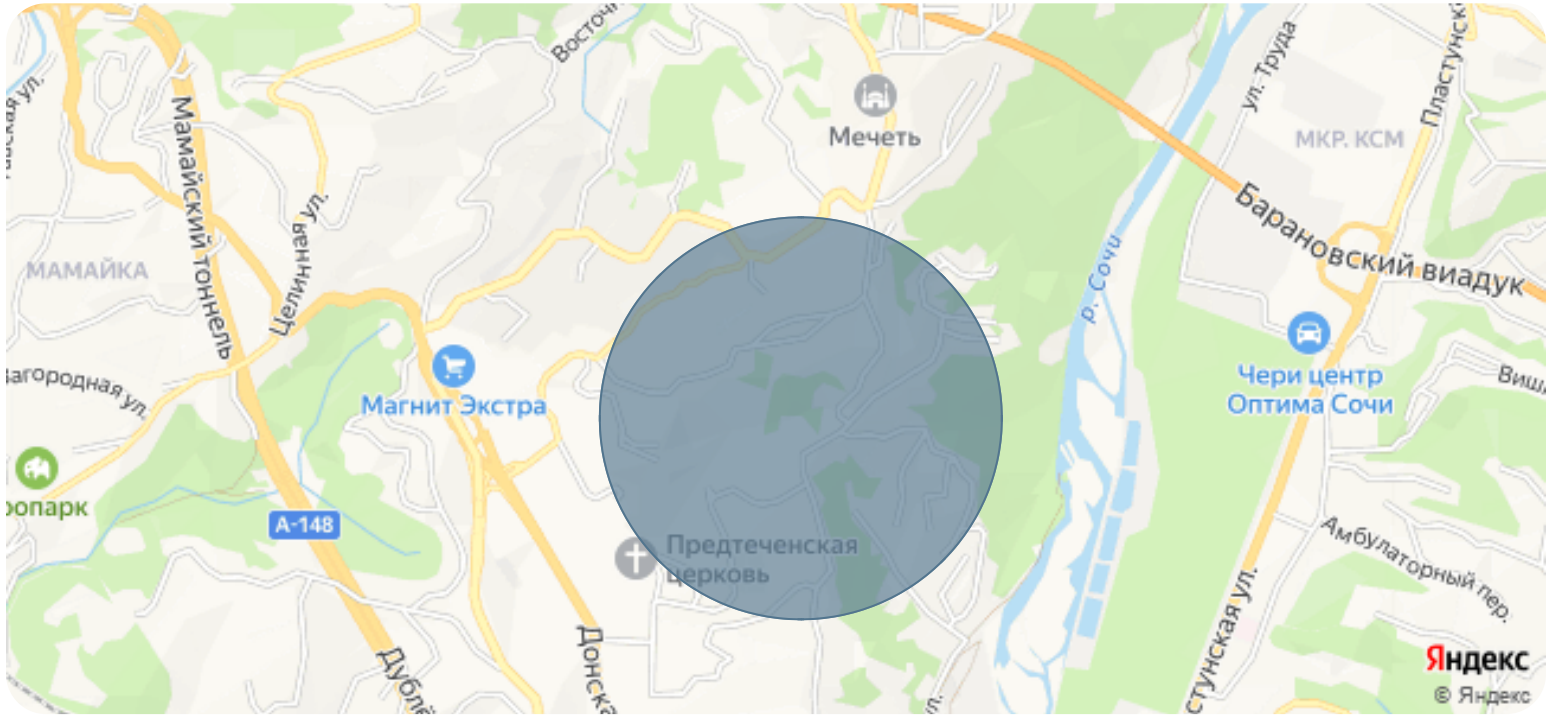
Восточ
Мечеть
ул. Труда
Пластунск
МКР. КСМ
Барановский виадук
р. Сочи
Черри центр
Оптима Сочи
Вишн
Амбулаторный пер.
Пластунская ул.
МАМАЙКА
Мамайский тоннель
Целинная ул.
Загородная ул.
Магнит Экстра
ропарк
А-148
Предтеченская церковь
Донска
Дубл
Яндекс
© Яндекс